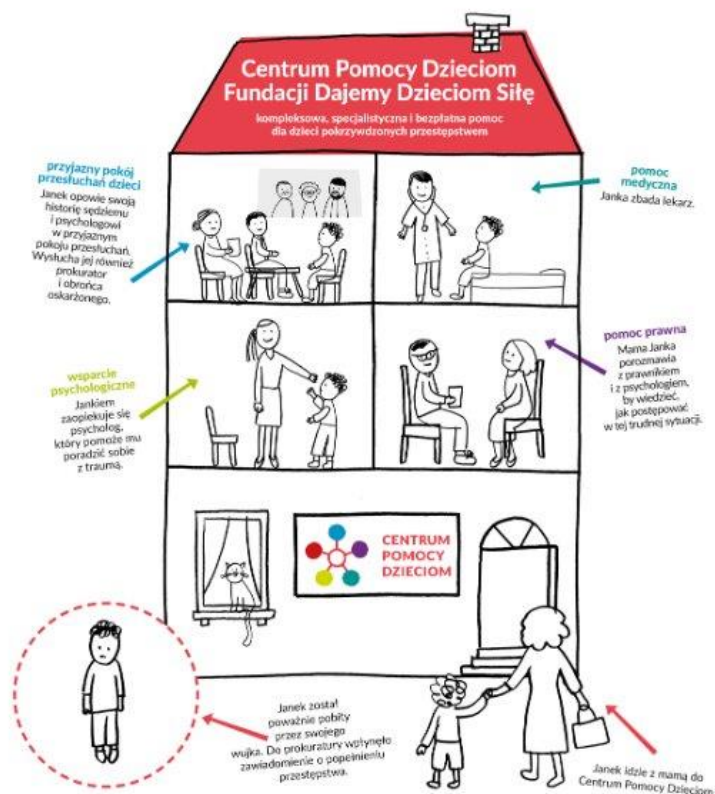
Centrum Pomocy Dzieciom
Fundacji Dajemy Dzieciom Siłę

kompleksowa, specjalistyczna i bezpłatna pomoc dla dzieci pokrzywdzonych przestępstwem

przyjazny pokój przesłuchań dzieci

Janek opowie swoją historię sędziemu i psychologowi w przyjaznym pokoju przesłuchań. Wysłucha jej również prokurator i obrońca oskarżonego.

pomoc medyczna

Janka zbada lekarz.

pomoc prawna

Mama Janka porozmawia z prawnikiem i z psychologiem, by wiedzieć, jak postępować w tej trudnej sytuacji.

wsparcie psychologiczne

Jankiem zaopiekuje się psycholog, który pomoże mu poradzić sobie z traumą.

CENTRUM POMOCY DZIECIOM

Janek został poważnie pobity przez swojego wujka. Do prokuratury wpłynęło zawiadomienie o popełnieniu przestępstwa.

Janek idzie z mamą do Centrum Pomocy Dzieciom